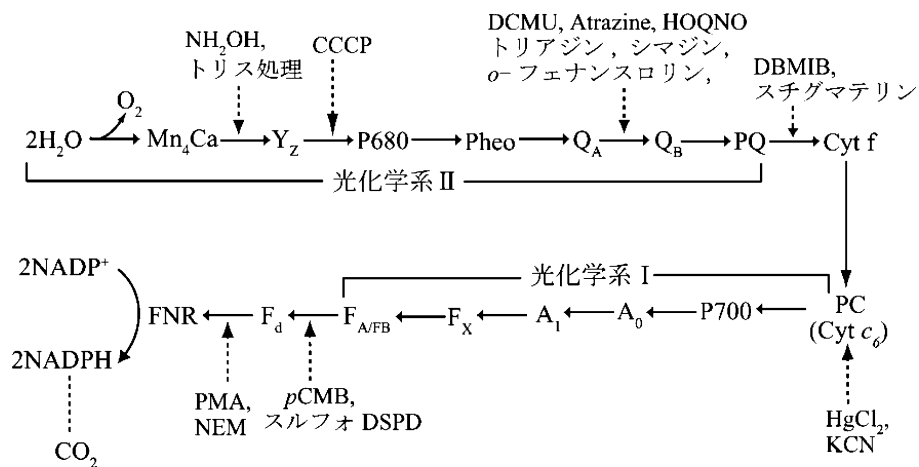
DCMU, Atrazine, HOQNO
トリアジン，シマジン，
$o$-フェナンスロリン，

$NH_2OH$,
トリス処理

CCCP

DBMIB,
スチグマテリン

$2H_2O$ $O_2$ $Mn_4Ca$ $Y_Z$ P680 Pheo $Q_A$ $Q_B$ PQ Cyt f

光化学系 II

光化学系 I

$2NADP^+$

FNR $F_d$ $F_{A/FB}$ $F_X$ $A_1$ $A_0$ P700 PC
(Cyt $c_6$)

2NADPH

PMA,
NEM

$p$CMB,
スルフォ DSPD

$HgCl_2$,
KCN

$CO_2$